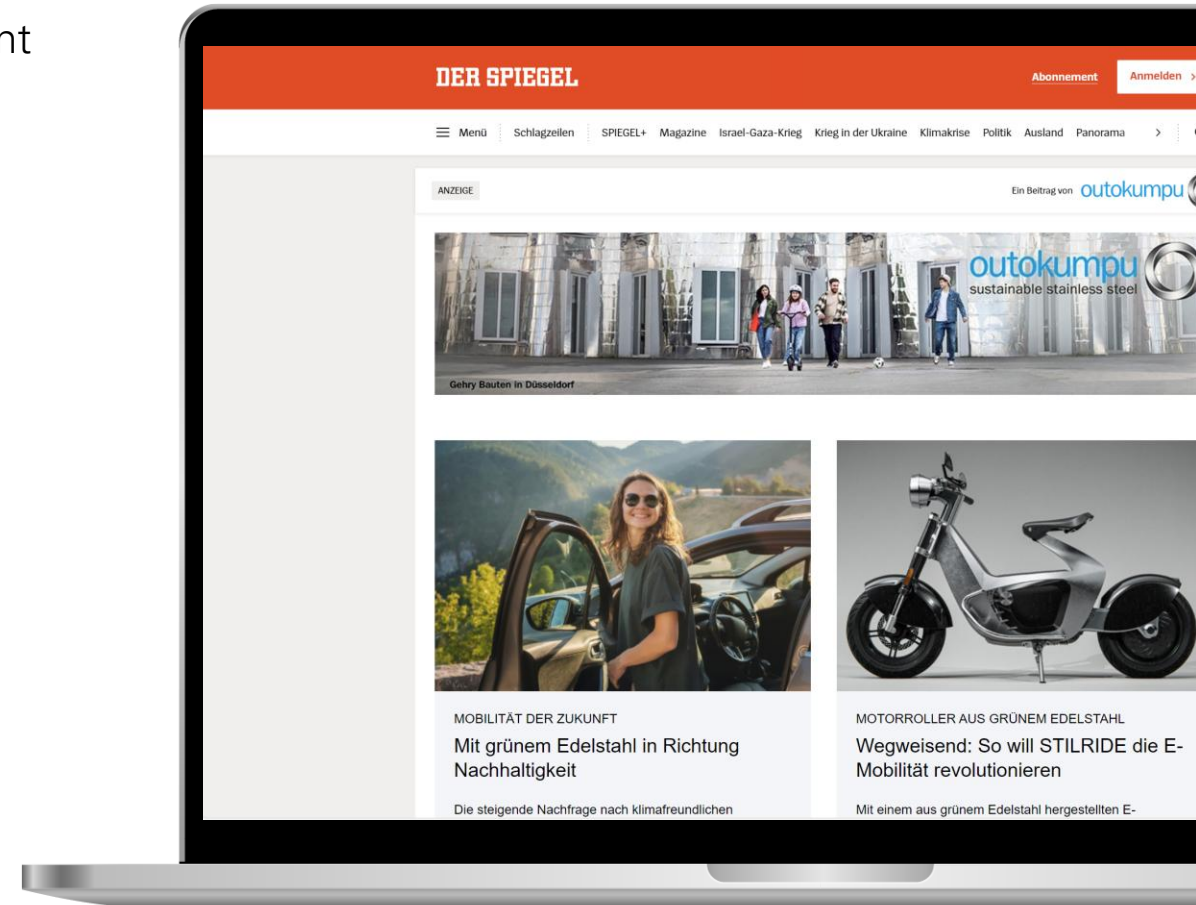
nt

DER SPIEGEL

Abonnement Anmelden >

Menü Schlagzeilen SPIEGEL+ Magazine Israel-Gaza-Krieg Krieg in der Ukraine Klimakrise Politik Ausland Panorama >

ANZEIGE

Ein Beitrag von outokumpu

outokumpu
sustainable stainless steel

Gehry Bauten in Düsseldorf

MOBILITÄT DER ZUKUNFT
Mit grünem Edelstahl in Richtung Nachhaltigkeit

Die steigende Nachfrage nach klimafreundlichen

MOTORROLLER AUS GRÜNEM EDELSTAHL
Wegweisend: So will STILRIDE die E-Mobilität revolutionieren

Mit einem aus grünem Edelstahl hergestellten E-